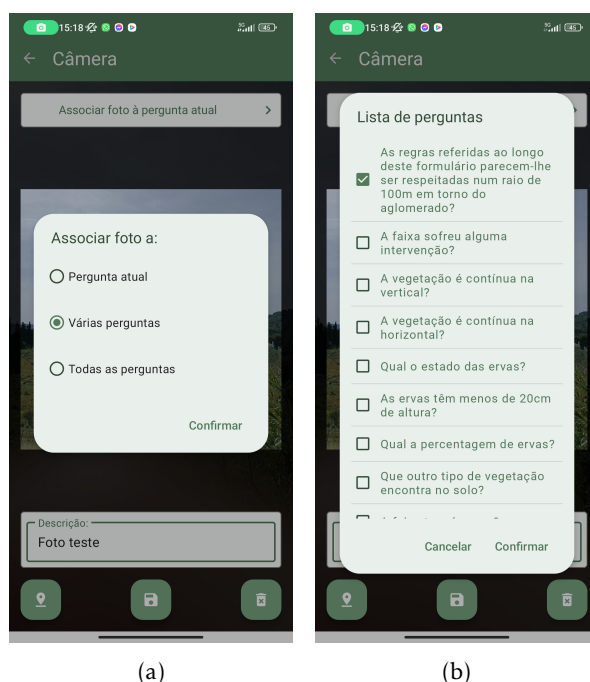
15:18 45

← Câmera

Associar foto à pergunta atual >

Associar foto a:

Pergunta atual

Várias perguntas

Todas as perguntas

Confirmar

Descrição:

Foto teste

(a)

15:18 45

← Câmera

Lista de perguntas

As regras referidas ao longo deste formulário parecem-lhe ser respeitadas num raio de 100m em torno do aglomerado?

A faixa sofreu alguma intervenção?

A vegetação é contínua na vertical?

A vegetação é contínua na horizontal?

Qual o estado das ervas?

As ervas têm menos de 20cm de altura?

Qual a percentagem de ervas?

Que outro tipo de vegetação encontra no solo?

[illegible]

Cancelar Confirmar

(b)